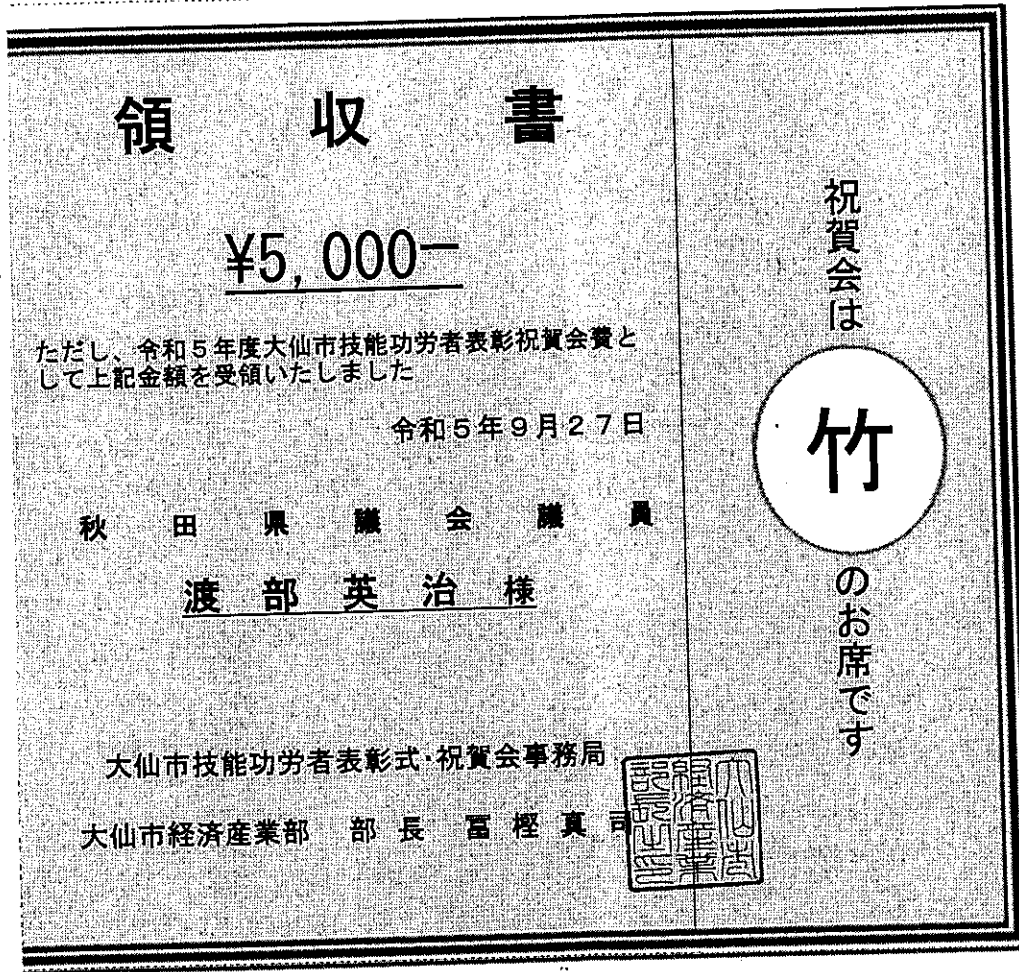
領　収　書

¥5,000—

ただし、令和５年度大仙市技能功労者表彰祝賀会費として上記金額を受領いたしました

令和５年９月２７日

秋　田　県　議　会　議　員

渡　部　英　治　様

大仙市技能功労者表彰式・祝賀会事務局

大仙市経済産業部　部 長　冨 樫 真 司

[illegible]

祝賀会は

竹

のお席です